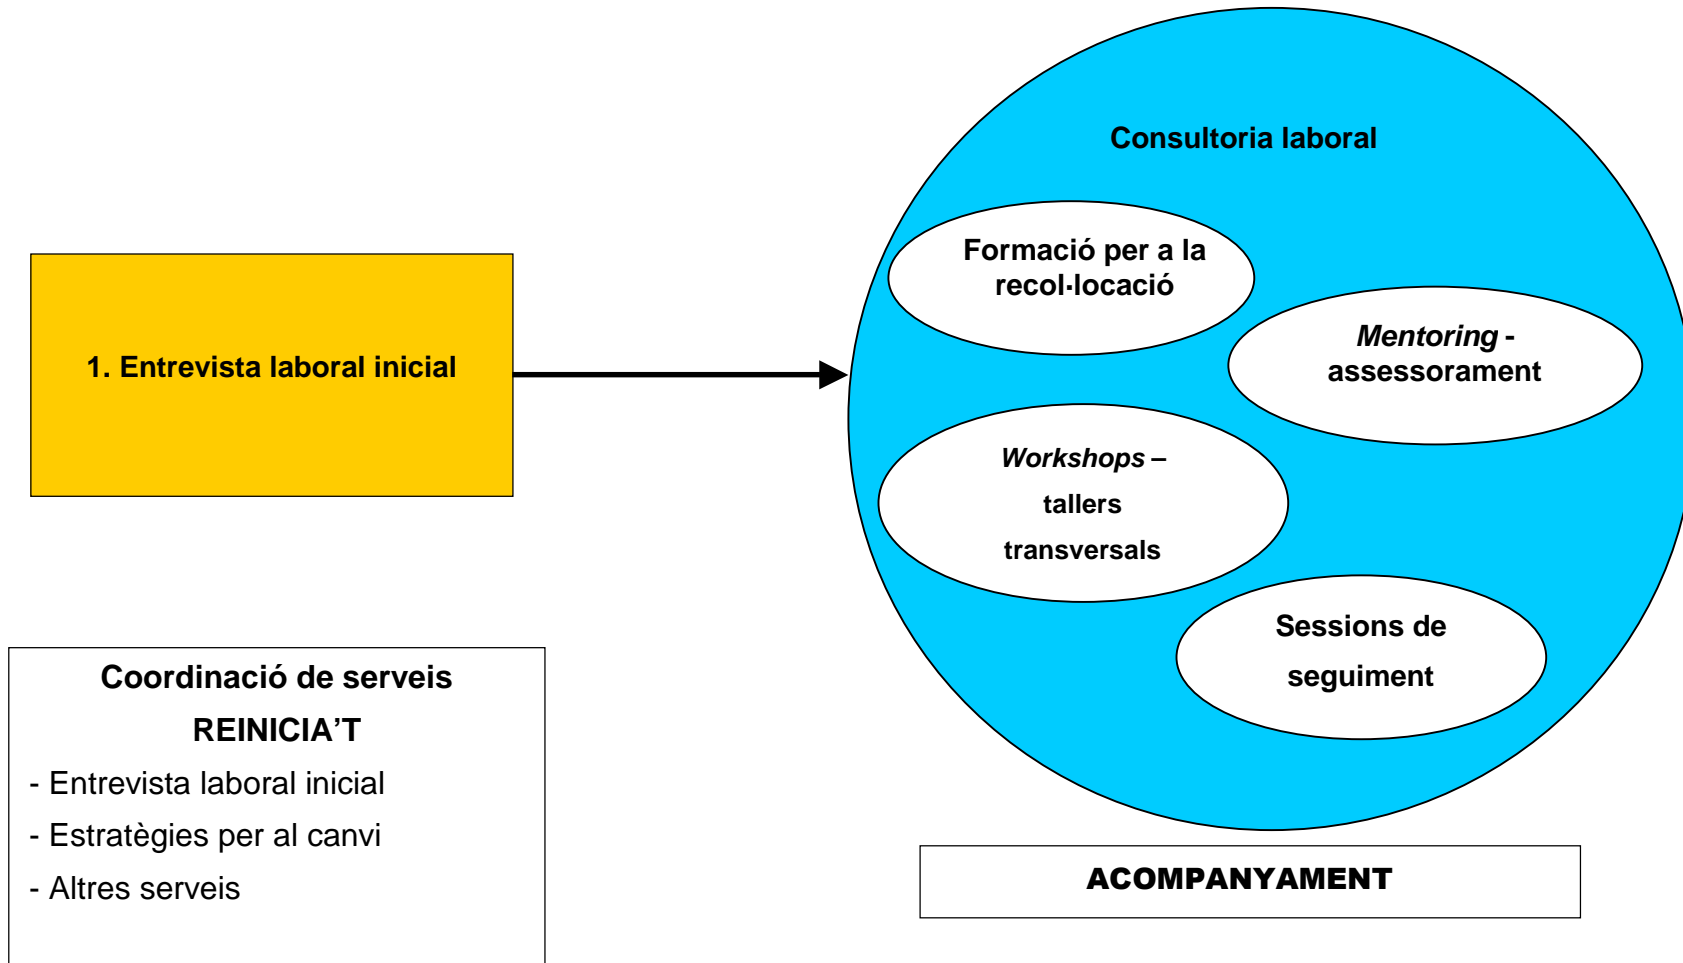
1. Entrevista laboral inicial

Consultoria laboral

Formació per a la recol·locació

Mentoring - assessorament

Workshops – tallers transversals

Sessions de seguiment

ACOMPANYAMENT

Coordinació de serveis REINICIA'T

- Entrevista laboral inicial
- Estratègies per al canvi
- Altres serveis